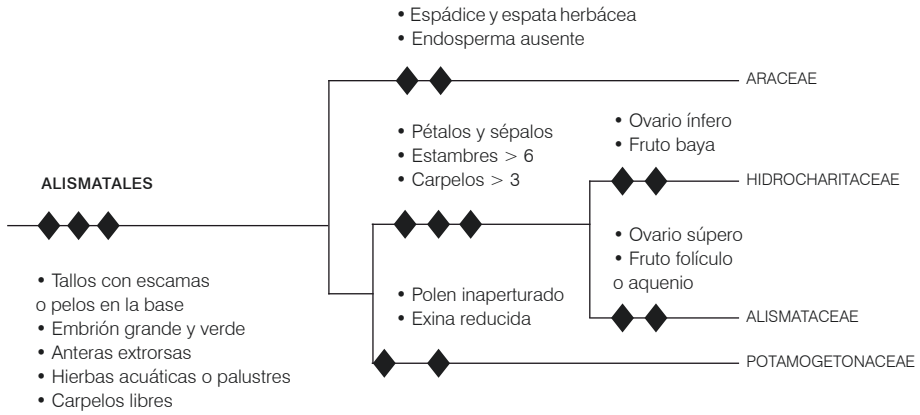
• Espádice y espata herbácea
• Endosperma ausente

ARACEAE

• Pétalos y sépalos
• Estambres > 6
• Carpelos > 3

• Ovario ínfero
• Fruto baya

HIDROCHARITACEAE

ALISMATALES

• Ovario súpero
• Fruto folículo o aquenio

ALISMATACEAE

• Polen inaperturado
• Exina reducida

POTAMOGETONACEAE

• Tallos con escamas o pelos en la base
• Embrión grande y verde
• Anteras extrorsas
• Hierbas acuáticas o palustres
• Carpelos libres